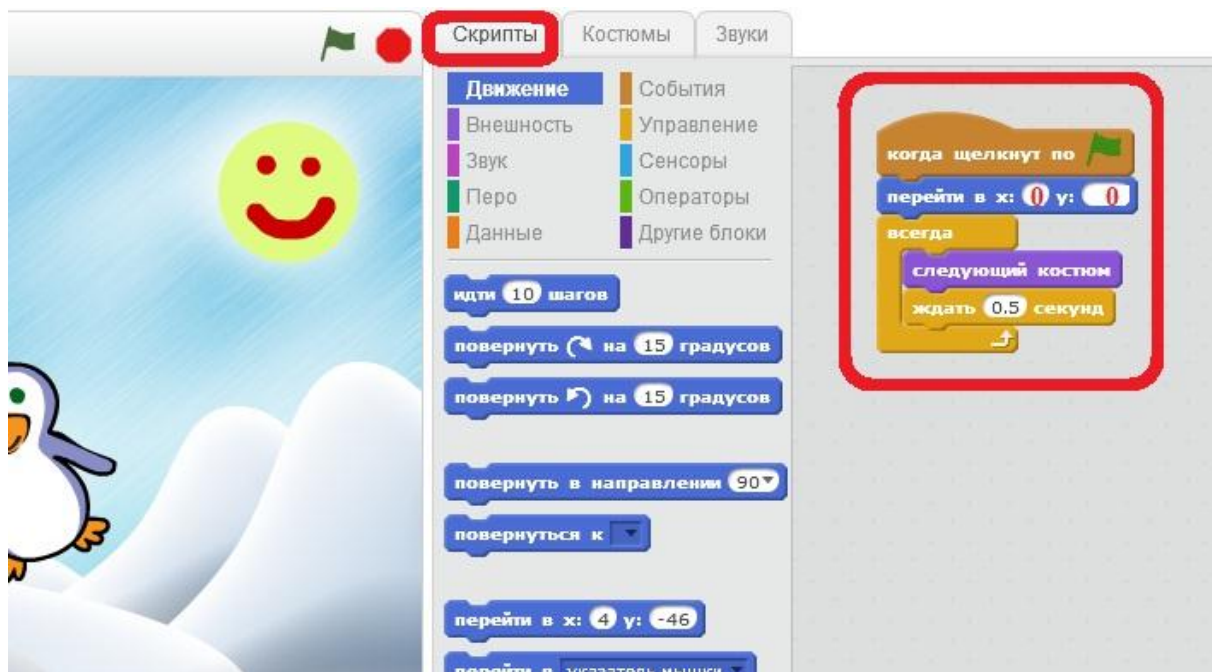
Скрипты Костюмы Звуки

Движение События
Внешность Управление
Звук Сенсоры
Перо Операторы
Данные Другие блоки

идти 10 шагов
повернуть ↻ на 15 градусов
повернуть ↺ на 15 градусов
повернуть в направлении 90▾
повернуться к ▾
перейти в x: 4 y: -46
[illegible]

когда щелкнут по
перейти в x: 0 y: 0
всегда
следующий костюм
ждать 0.5 секунд